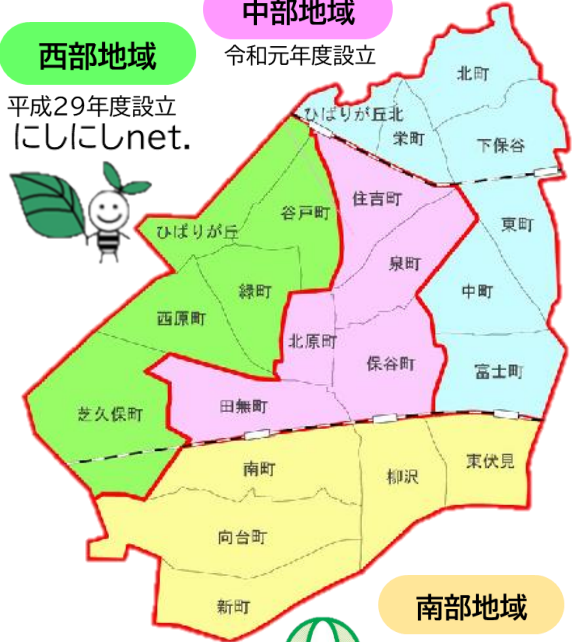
中部地域
令和元年度設立

西部地域
平成29年度設立
にしにしnet.

ひばりが丘北
北町
栄町
下保谷
谷戸町
住吉町
ひばりが丘
東町
泉町
緑町
西原町
中町
北原町
保谷町
富士町
田無町
芝久保町
南町
柳沢
東伏見
向台町
新町

南部地域